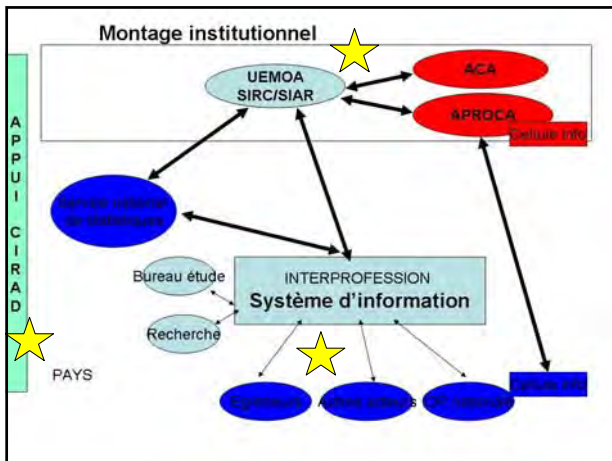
Montage institutionnel

A P P U I C I R A D

UEMOA SIRC/SIAR

ACA

APROCA

Cellule info

Service national de statistiques

Bureau étude

Recherche

INTERPROFESSION Système d'information

PAYS

Egreneurs

Autres acteurs

OP nationales

Cellule info